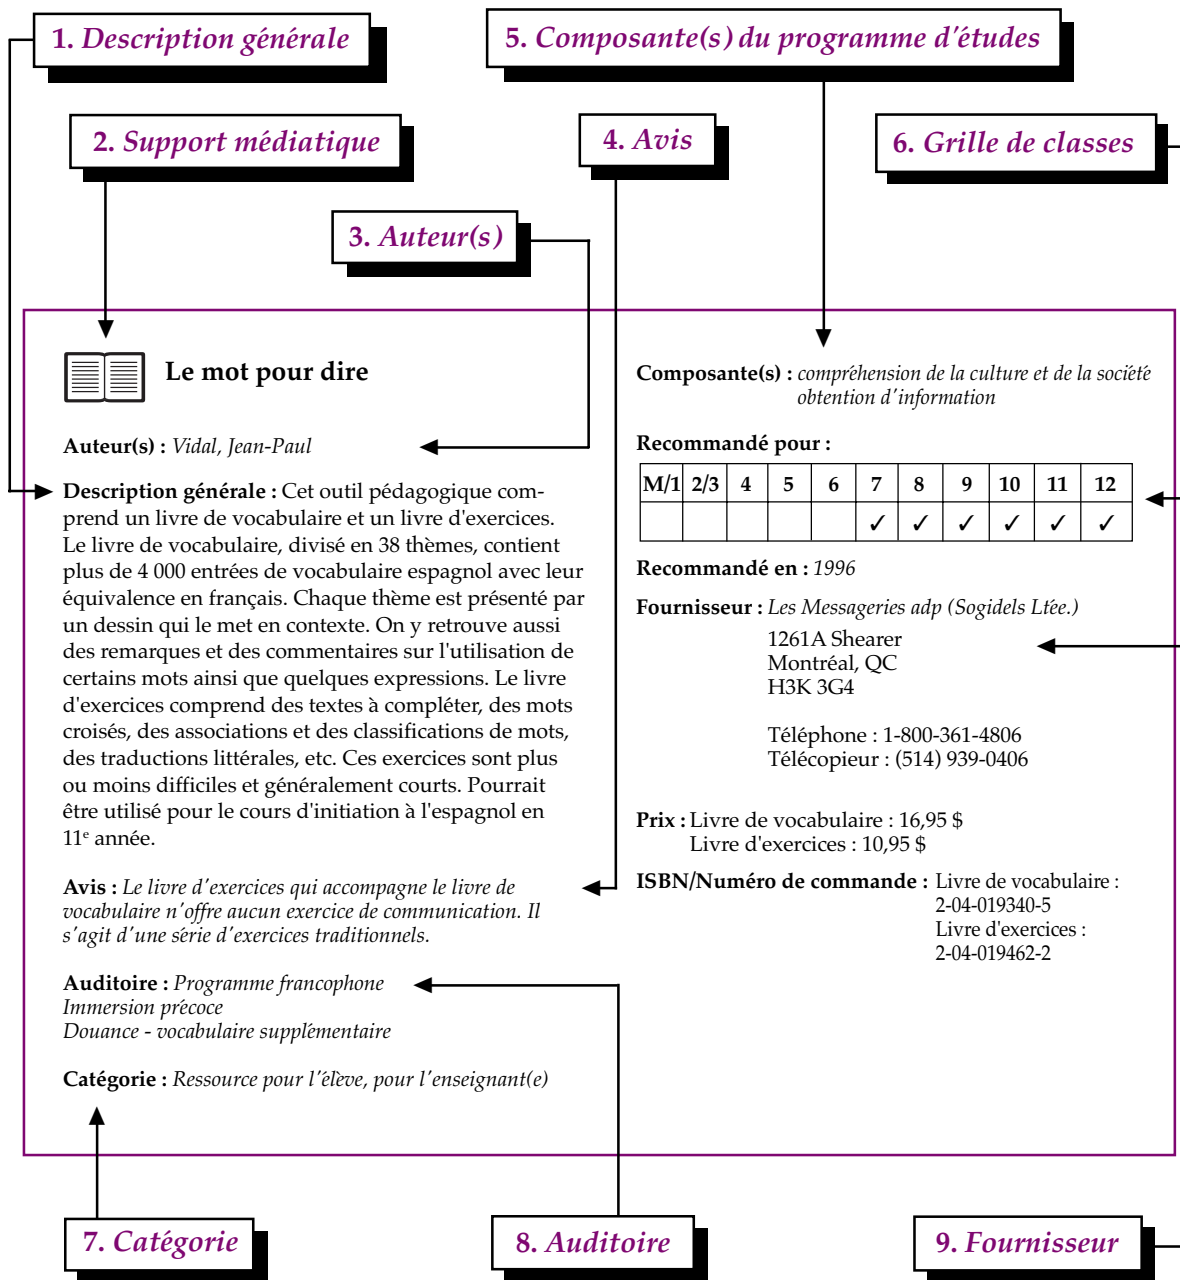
1. Description générale

2. Support médiatique

3. Auteur(s)

4. Avis

5. Composante(s) du programme d'études

6. Grille de classes

Le mot pour dire

Auteur(s) : Vidal, Jean-Paul

Description générale : Cet outil pédagogique comprend un livre de vocabulaire et un livre d'exercices. Le livre de vocabulaire, divisé en 38 thèmes, contient plus de 4 000 entrées de vocabulaire espagnol avec leur équivalence en français. Chaque thème est présenté par un dessin qui le met en contexte. On y retrouve aussi des remarques et des commentaires sur l'utilisation de certains mots ainsi que quelques expressions. Le livre d'exercices comprend des textes à compléter, des mots croisés, des associations et des classifications de mots, des traductions littérales, etc. Ces exercices sont plus ou moins difficiles et généralement courts. Pourrait être utilisé pour le cours d'initiation à l'espagnol en 11$^e$ année.

Avis : Le livre d'exercices qui accompagne le livre de vocabulaire n'offre aucun exercice de communication. Il s'agit d'une série d'exercices traditionnels.

Auditoire : Programme francophone
Immersion précoce
Douance - vocabulaire supplémentaire

Catégorie : Ressource pour l'élève, pour l'enseignant(e)

Composante(s) : compréhension de la culture et de la société
obtention d'information

Recommandé pour :

| M/1 | 2/3 | 4 | 5 | 6 | 7 | 8 | 9 | 10 | 11 | 12 |
|---|---|---|---|---|---|---|---|---|---|---|
| | | | | | ✓ | ✓ | ✓ | ✓ | ✓ | ✓ |

Recommandé en : 1996

Fournisseur : Les Messageries adp (Sogidels Ltée.)
1261A Shearer
Montréal, QC
H3K 3G4

Téléphone : 1-800-361-4806
Télécopieur : (514) 939-0406

Prix : Livre de vocabulaire : 16,95 $
Livre d'exercices : 10,95 $

ISBN/Numéro de commande : Livre de vocabulaire :
2-04-019340-5
Livre d'exercices :
2-04-019462-2

7. Catégorie

8. Auditoire

9. Fournisseur